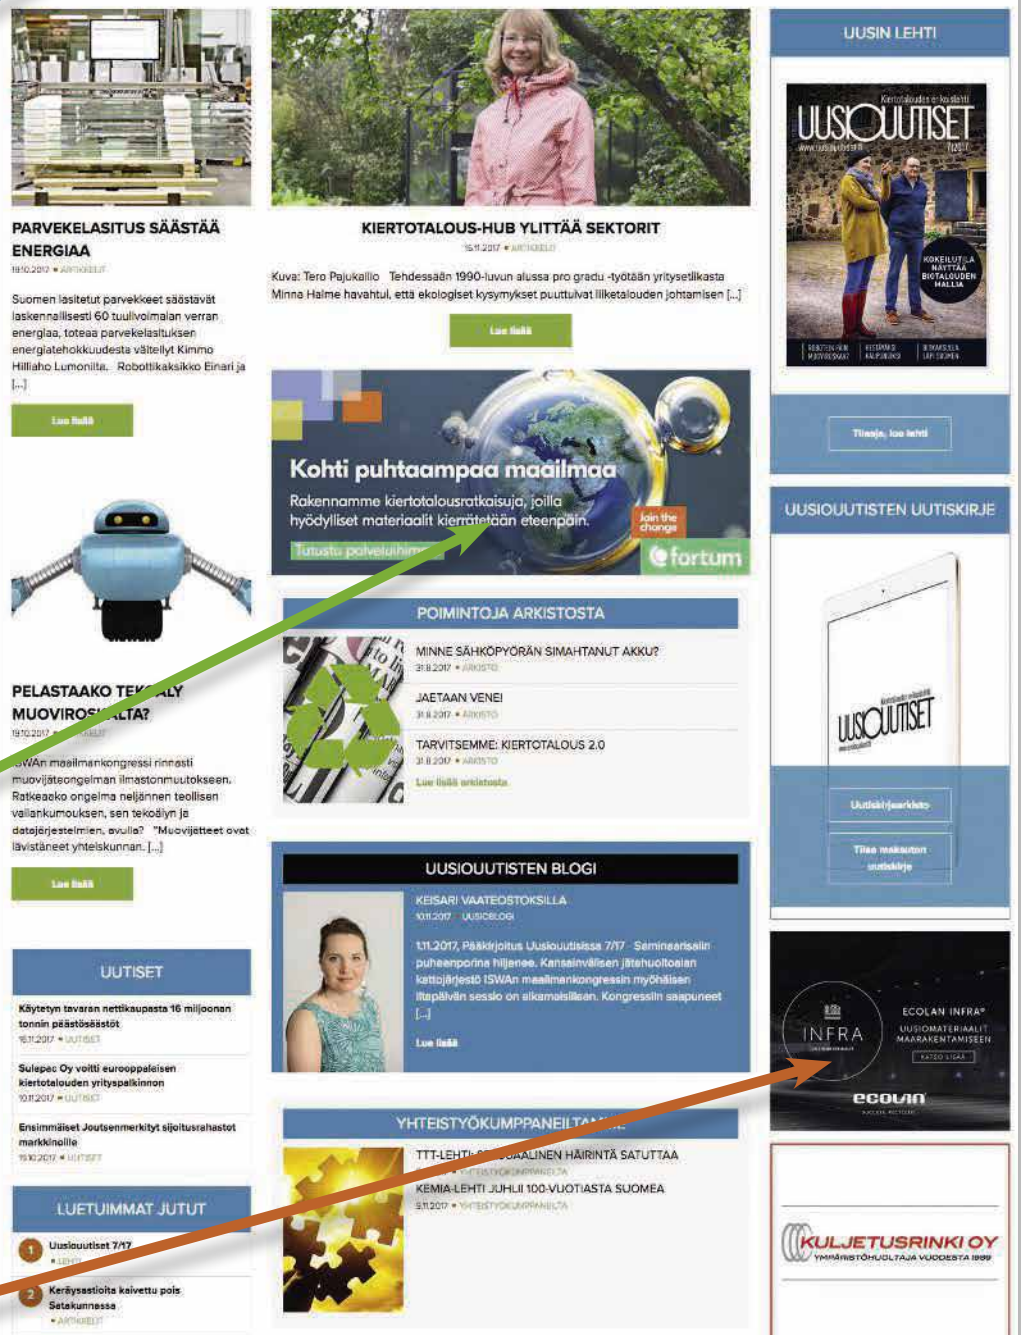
PARVEKELASITUS SÄÄSTÄÄ ENERGIAA
19.10.2017 • ARTIKKELIT

Suomen lasitetut parvekkeet säästävät laskennallisesti 60 tuulivoimalan verran energiaa, toteaa parvekelasituksen energiatehokkuudesta väitellyt Kimmo Hilliaho Lumonilta. Robottikaksikko Einari ja [...]

Lue lisää

PELASTAAKO TE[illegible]LY MUOVIRO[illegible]LTA?
19.10.2017 • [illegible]

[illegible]SWAn maailmankongressi rinnasti muovijäteongelman ilmastonmuutokseen. Ratkeaako ongelma neljännen teollisen vallankumouksen, sen tekoälyn ja datajärjestelmien avulla? "Muovijätteet ovat lävistäneet yhteiskunnan [...]

Lue lisää

UUTISET

Käytetyn tavaran nettikaupasta 16 miljoonan tonnin päästösäästöt
16.11.2017 • UUTISET

Sulapac Oy voitti eurooppalaisen kiertotalouden yrityspalkinnon
10.11.2017 • UUTISET

Ensimmäiset Joutsenmerkityt sijoitusrahastot markkinoille
15.10.2017 • UUTISET

LUETUIMMAT JUTUT

1 Uusiouutiset 7/17
• LEHTI

2 Keräysastioita kaivettu pois Satakunnassa
• ARTIKKELIT

KIERTOTALOUS-HUB YLITTÄÄ SEKTORIT
15.11.2017 • ARTIKKELIT

Kuva: Tero Pajukallio Tehdessään 1990-luvun alussa pro gradu -työtään yritysetiikasta Minna Halme havahtui, että ekologiset kysymykset puuttuivat liiketalouden johtamisen [...]

Lue lisää

Kohti puhtaampaa maailmaa
Rakennamme kiertotalousratkaisuja, joilla hyödylliset materiaalit kierrätetään eteenpäin.
Tutustu palveluihin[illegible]
Join the change
fortum

POIMINTOJA ARKISTOSTA

MINNE SÄHKÖPYÖRÄN SIMAHTANUT AKKU?
31.8.2017 • ARKISTO

JAETAAN VENE!
31.8.2017 • ARKISTO

TARVITSEMME: KIERTOTALOUS 2.0
31.8.2017 • ARKISTO

Lue lisää arkistosta

UUSIOUUTISTEN BLOGI

KEISARI VAATEOSTOKSILLA
10.11.2017 • UUSIBLOGI

1.11.2017, Pääkirjoitus Uusiouutisissa 7/17 Seminaarisalin puheenporina hiljenee. Kansainvälisen jätehuoltoalan kattojärjestö ISWAn maailmankongressin myöhäisen iltapäivän sessio on alkamaisillaan. Kongressiin saapuneet [...]

Lue lisää

YHTEISTYÖKUMPPANEILTA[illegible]

TTT-LEHTI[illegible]AALINEN HÄIRINTÄ SATUTTAA
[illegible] • YHTEISTYÖKUMPPANEILTA

KEMIA-LEHTI JUHLII 100-VUOTIASTA SUOMEA
9.11.2017 • YHTEISTYÖKUMPPANEILTA

UUSIN LEHTI

UUSIOUUTISET
Kiertotalouden erikoislehti
7/2017
KOKEILUT ILA NÄYTTÄÄ BIOTALOUDEN MALLIA

Tilaa, lue lehti

UUSIOUUTISTEN UUTISKIRJE

UUSIOUUTISET

Uutiskirjearkisto

Tilaa maksuton uutiskirje

INFRA
ECOLAN INFRA®
UUSIOMATERIAALIT MAARAKENTAMISEEN
KATSO LISÄÄ
ecolan

KULJETUSRINKI OY
YMPÄRISTÖHUOLTAJA VUODESTA 1989